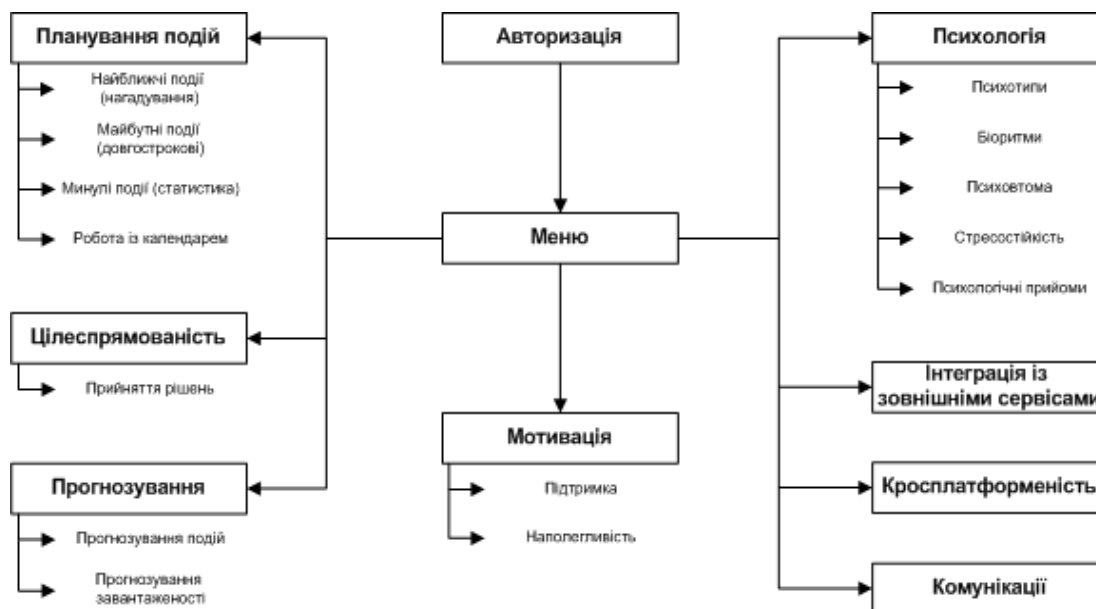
Планування подій

Найближчі події (нагадування)

Майбутні події (довгострокові)

Минулі події (статистика)

Робота із календарем

Цілеспрямованість

Прийняття рішень

Прогнозування

Прогнозування подій

Прогнозування завантаженості

Авторизація

Меню

Мотивація

Підтримка

Наполегливість

Психологія

Психотипи

Біоритми

Психовтома

Стресостійкість

Психологічні прийоми

Інтеграція із зовнішніми сервісами

Кросплатформеність

Комунікації